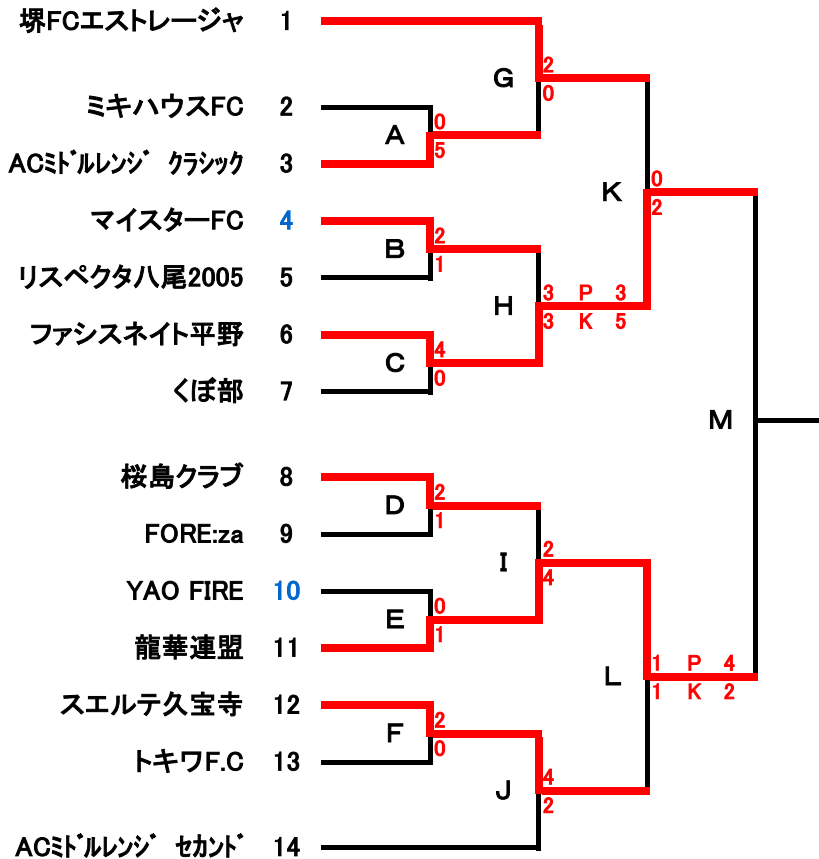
堺FCエストレージャ 1
ミキハウスFC 2
ACﾐﾄﾞﾙﾚﾝｼﾞ クラシック 3
マイスターFC 4
リスペクタ八尾2005 5
ファシスネイト平野 6
くぼ部 7
桜島クラブ 8
FORE:za 9
YAO FIRE 10
龍華連盟 11
スエルテ久宝寺 12
トキワF.C 13
ACﾐﾄﾞﾙﾚﾝｼﾞ セカンﾄﾞ 14

A 0 5
B 2 1
C 4 0
D 2 1
E 0 1
F 2 0
G 2 0
H 3 P 3 3 K 5
I 2 4
J 4 2
K 0 2
L 1 P 4 1 K 2
M